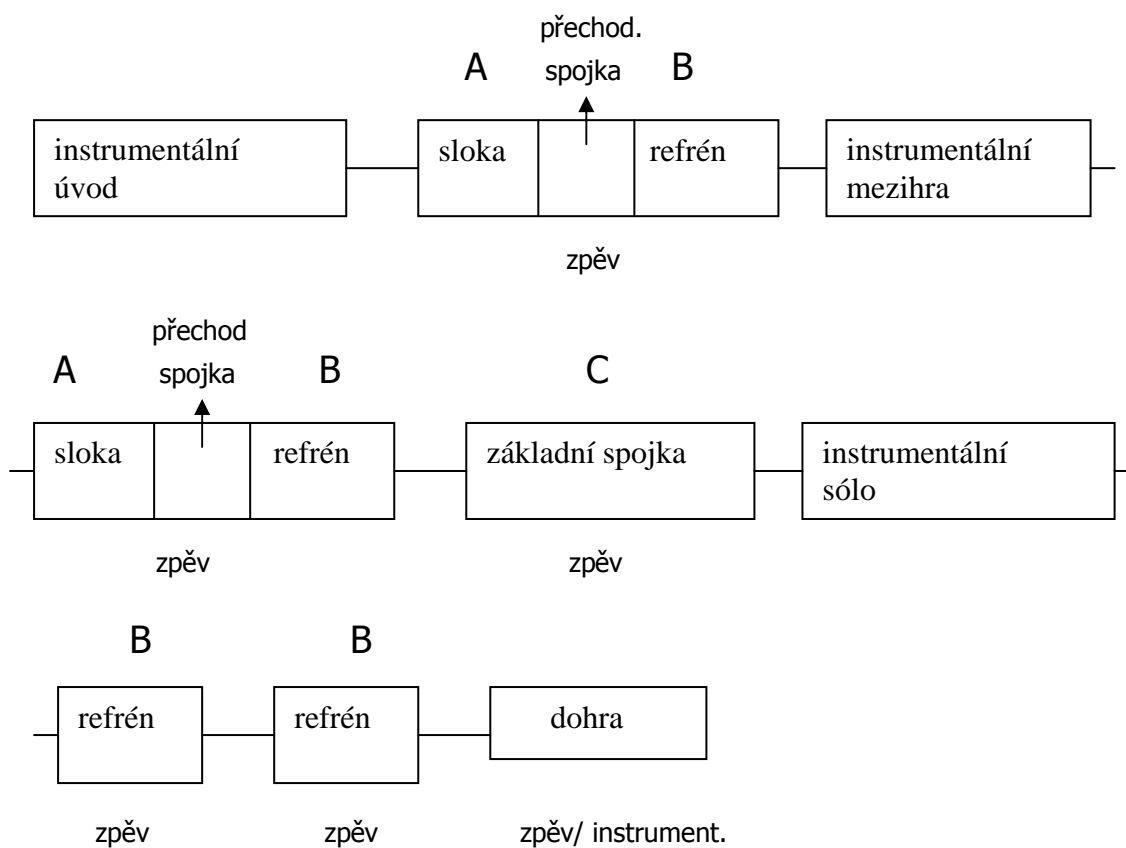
přechod.

A spojka B

instrumentální úvod

sloka

refrén

instrumentální mezihra

zpěv

přechod

A spojka B C

sloka

refrén

základní spojka

instrumentální sólo

zpěv

zpěv

B B

refrén

refrén

dohra

zpěv

zpěv

zpěv/ instrument.